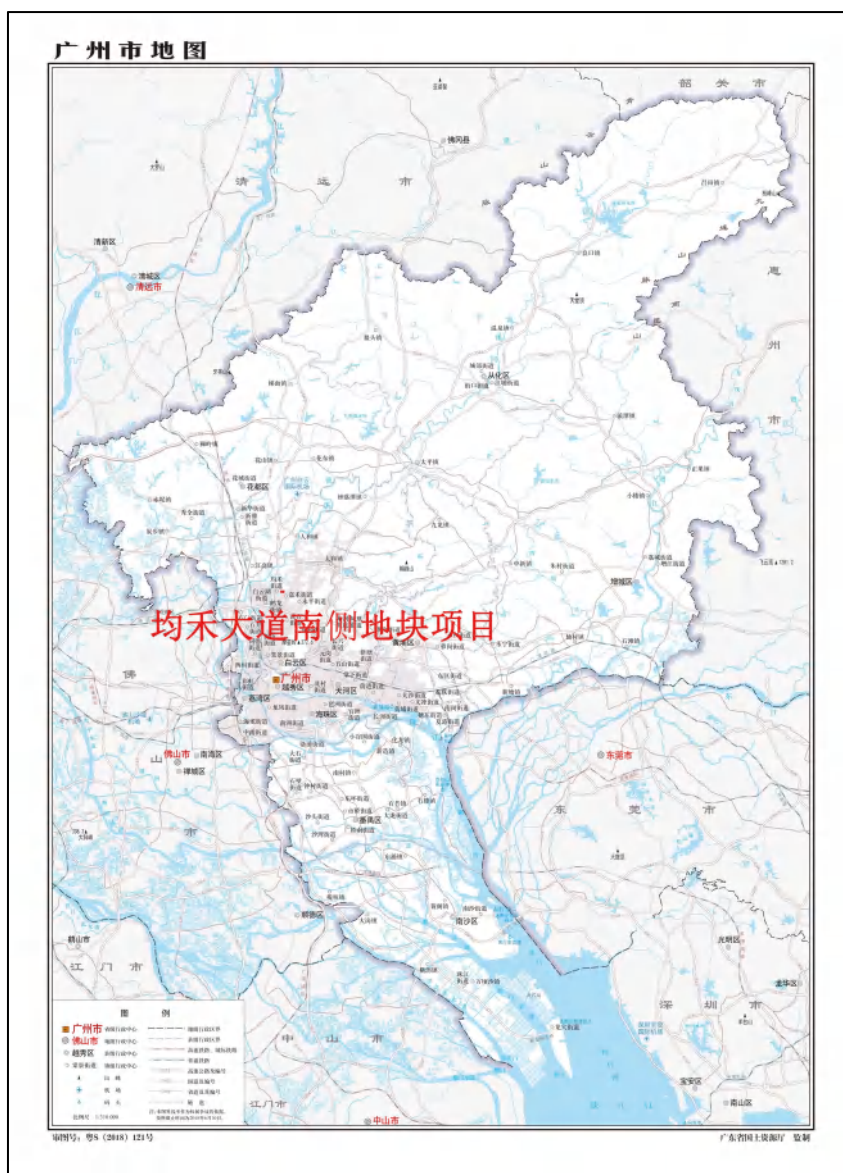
广州市地图

韶关市

清远市

惠州市

佛山市

东莞市

江门市

中山市

深圳市

清新区

清远市

佛冈县

从化区

花都区

白云区

广州市

越秀区

荔湾区

海珠区

天河区

黄埔区

番禺区

南沙区

增城区

佛山市

南海区

禅城区

顺德区

鹤山市

东莞市

光明区

龙华区

宝安区

南山区

江门市

中山市

均禾大道南侧地块项目

图 例

广州市 省级行政中心

佛山市 地级行政中心

越秀区 县级行政中心

审图号：粤S（2018）121号

广东省国土资源厅 监制